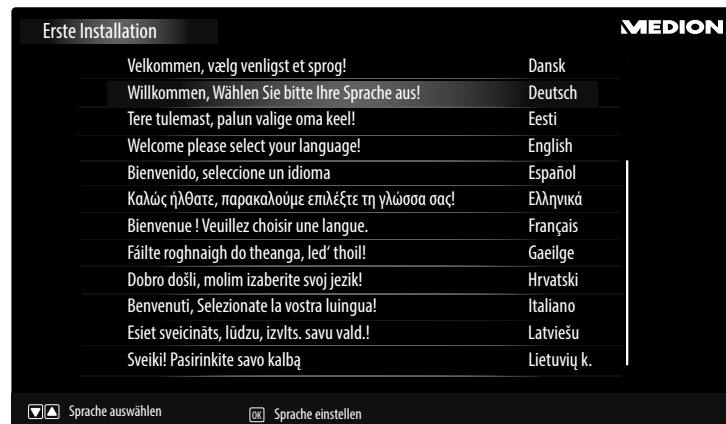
Erste Installation

MEDION

| | |
|---|---|
| Velkommen, vælg venligst et sprog! | Dansk |
| Willkommen, Wählen Sie bitte Ihre Sprache aus! | Deutsch |
| Tere tulemast, palun valige oma keel! | Eesti |
| Welcome please select your language! | English |
| Bienvenido, seleccione un idioma | Español |
| Καλώς ήλθατε, παρακαλούμε επιλέξτε τη γλώσσα σας! | Ελληνικά |
| Bienvenue ! Veuillez choisir une langue. | Français |
| Fáilte roghnaigh do theanga, led' thoil! | Gaeilge |
| Dobro došli, molim izaberite svoj jezik! | Hrvatski |
| Benvenuti, Selezionate la vostra luingua! | Italiano |
| Esiet sveicināts, lūdzu, izvlts. savu vald.! | Latviešu |
| Sveiki! Pasirinkite savo kalbą | Lietuvių k. |

▼▲ Sprache auswählen OK Sprache einstellen